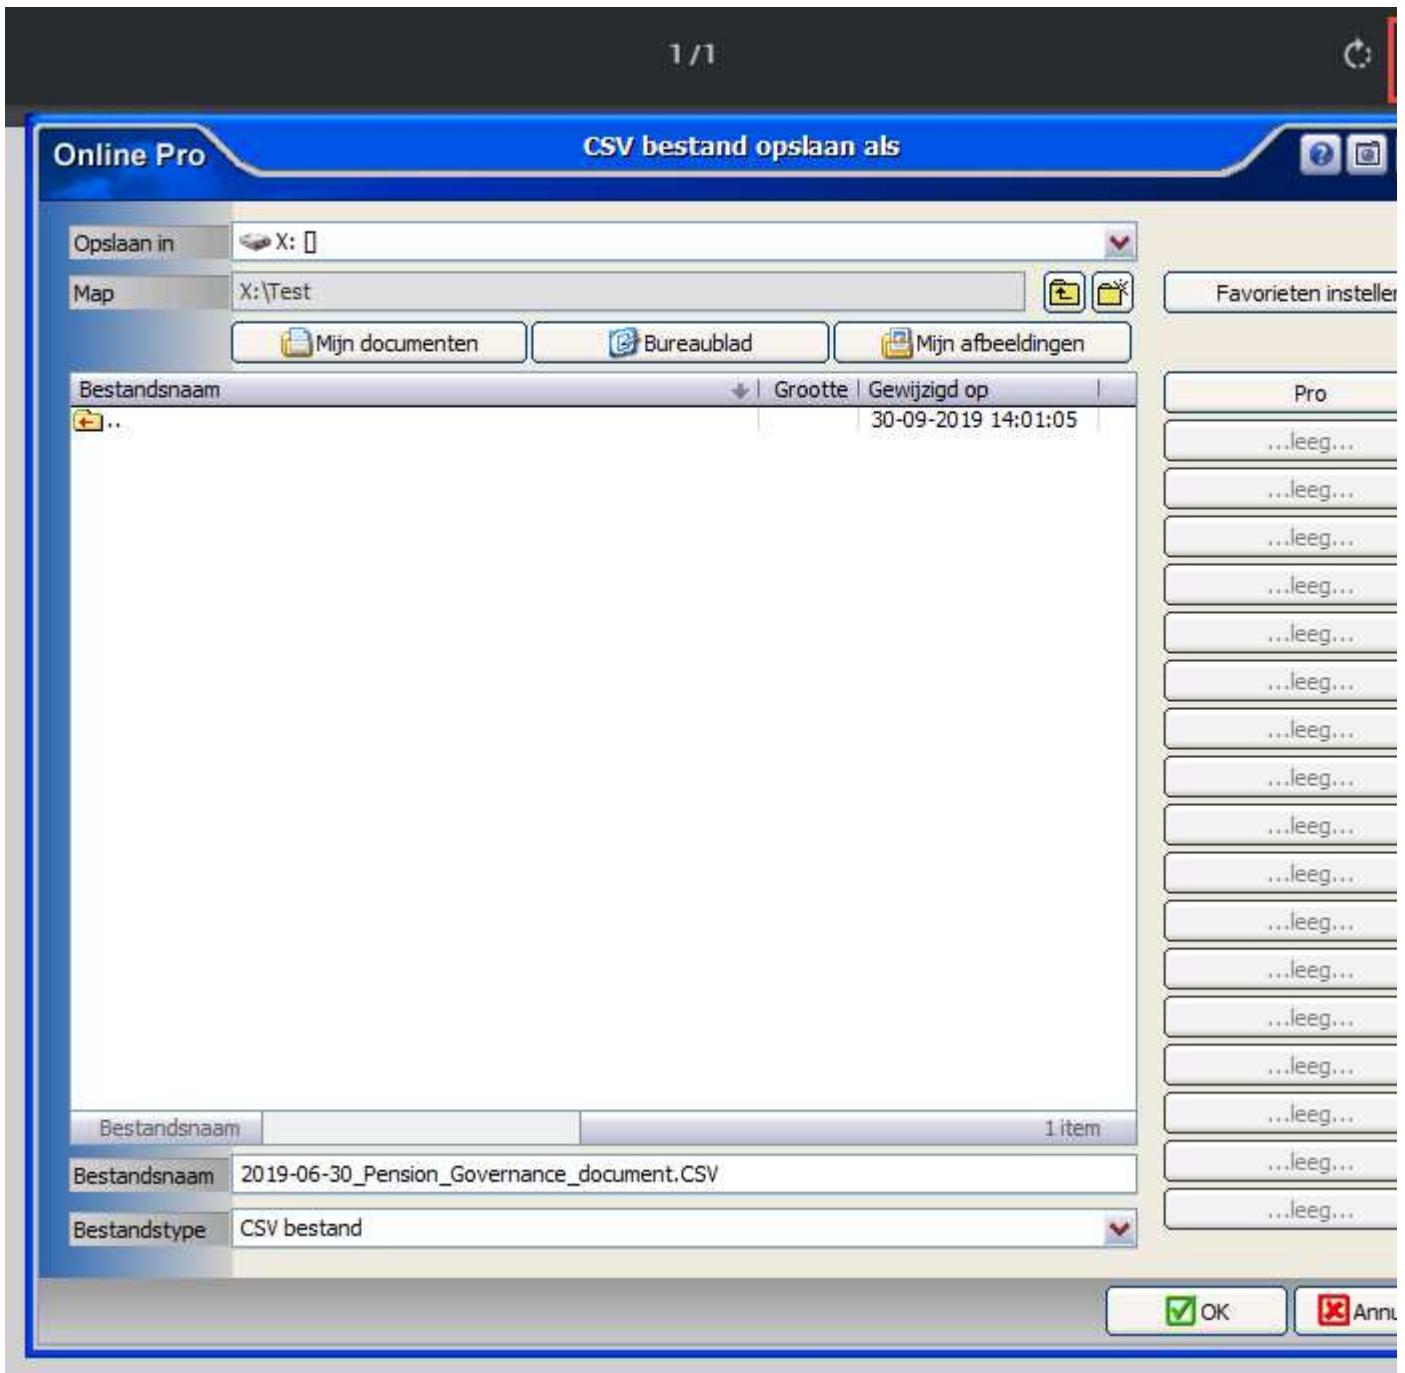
1/1

Online Pro

CSV bestand opslaan als

Opslaan in
X: []

Map
X:\Test

Favorieten instellen

Mijn documenten
Bureaublad
Mijn afbeeldingen

| Bestandsnaam | Grootte | Gewijzigd op |
|---|---|---|
| .. | | 30-09-2019 14:01:05 |

Pro
...leeg...
...leeg...
...leeg...
...leeg...
...leeg...
...leeg...
...leeg...
...leeg...
...leeg...
...leeg...
...leeg...
...leeg...
...leeg...
...leeg...
...leeg...
...leeg...
...leeg...

Bestandsnaam
1 item

Bestandsnaam
2019-06-30_Pension_Governance_document.CSV

Bestandstype
CSV bestand

OK
Annu